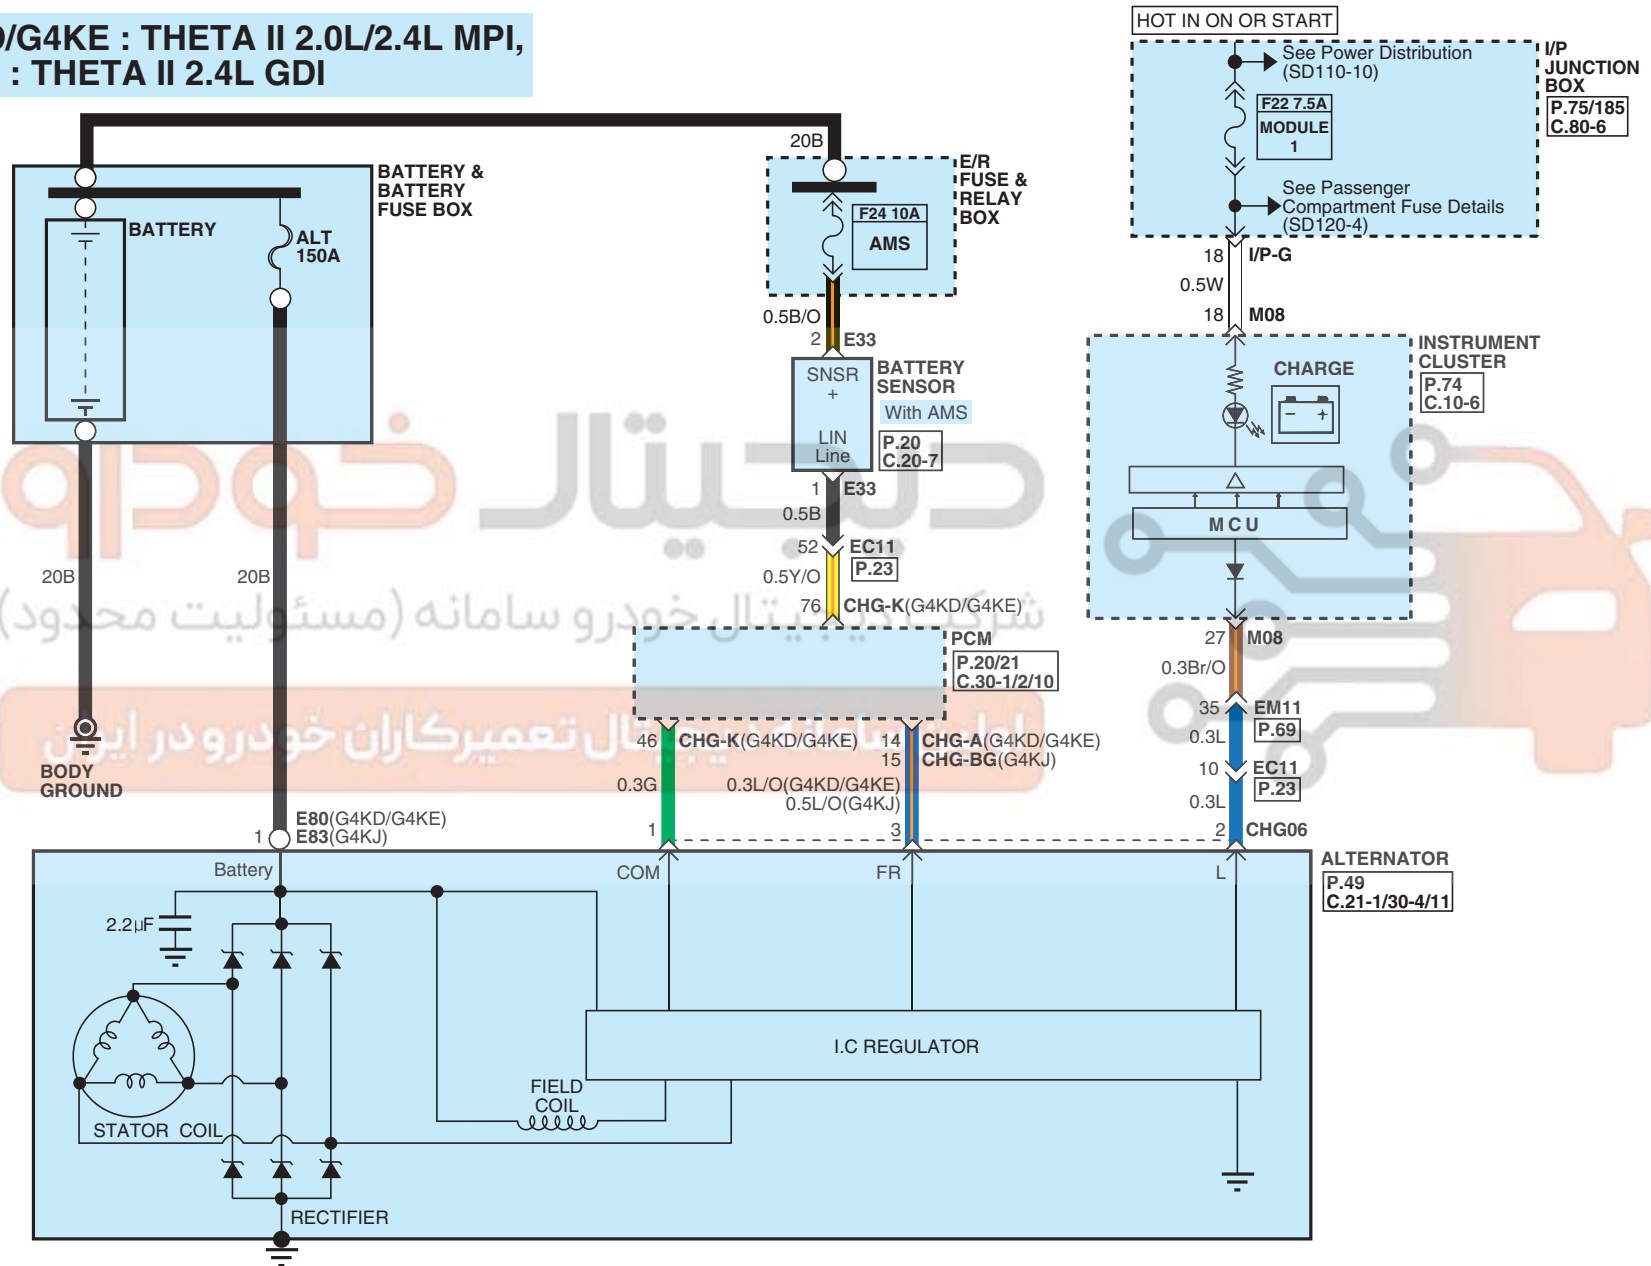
/G4KE : THETA II 2.0L/2.4L MPI,
: THETA II 2.4L GDI

HOT IN ON OR START

See Power Distribution (SD110-10)

F22 7.5A
MODULE 1

See Passenger Compartment Fuse Details (SD120-4)

I/P JUNCTION BOX
P.75/185
C.80-6

18 I/P-G
0.5W
18 M08

INSTRUMENT CLUSTER
P.74
C.10-6

CHARGE

M C U

27 M08
0.3Br/O
35 EM11
P.69
0.3L
10 EC11
P.23
0.3L
2 CHG06

20B

BATTERY & BATTERY FUSE BOX

BATTERY

ALT 150A

E/R FUSE & RELAY BOX

F24 10A
AMS

0.5B/O
2 E33

SNSR +
LIN Line

BATTERY SENSOR
With AMS
P.20
C.20-7

1 E33
0.5B
52 EC11
P.23
0.5Y/O
76 CHG-K(G4KD/G4KE)

PCM
P.20/21
C.30-1/2/10

20B
20B

BODY GROUND

46 CHG-K(G4KD/G4KE)
0.3G
14 CHG-A(G4KD/G4KE)
15 CHG-BG(G4KJ)
0.3L/O(G4KD/G4KE)
0.5L/O(G4KJ)

E80(G4KD/G4KE)
1 E83(G4KJ)

1
3

ALTERNATOR
P.49
C.21-1/30-4/11

Battery
COM
FR
L

2.2μF

I.C REGULATOR

FIELD COIL

STATOR COIL

RECTIFIER

دیجیتال خودرو
شرکت دیجیتال خودرو سامانه (مسئولیت محدود)
اولین سامانه دیجیتال تعمیرکاران خودرو در ایران